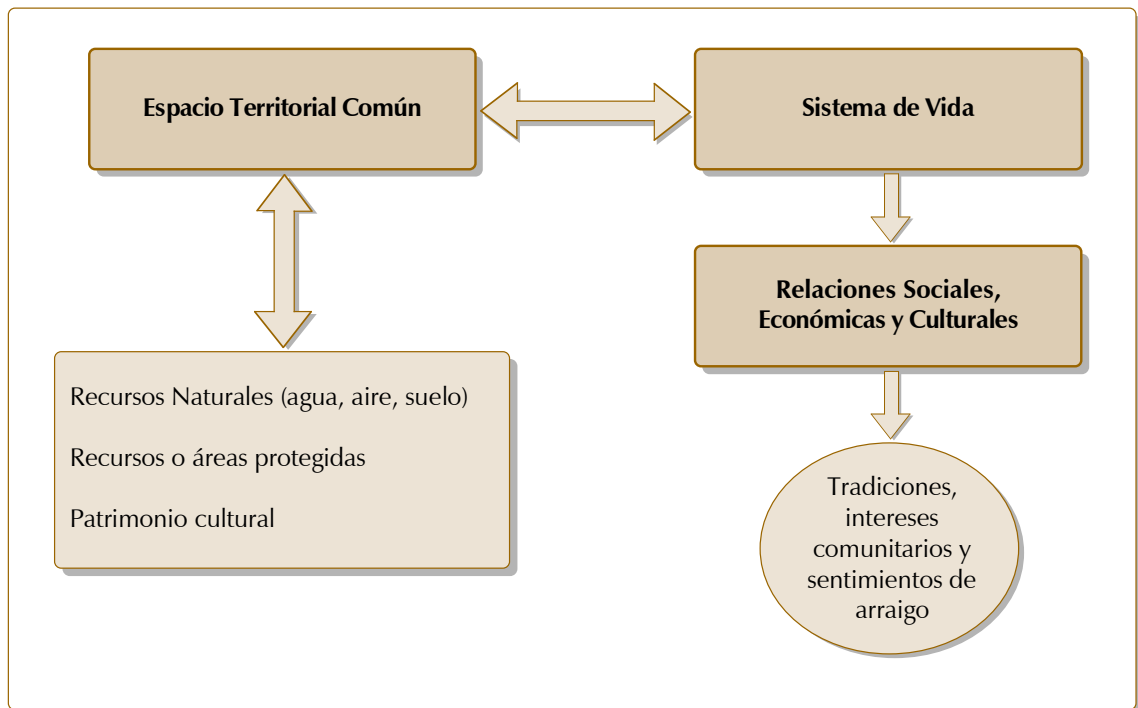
Espacio Territorial Común

Sistema de Vida

Relaciones Sociales, Económicas y Culturales

Recursos Naturales (agua, aire, suelo)

Recursos o áreas protegidas

Patrimonio cultural

Tradiciones, intereses comunitarios y sentimientos de arraigo